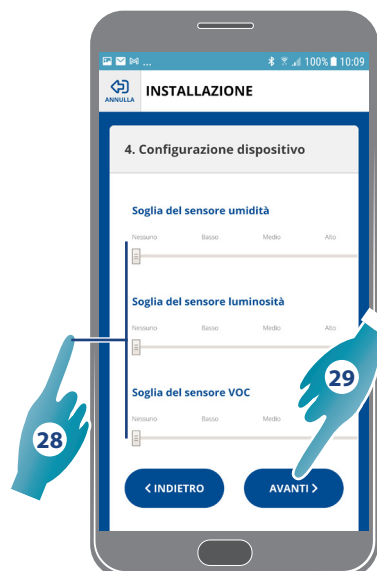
100% 10:09

ANNULLA

INSTALLAZIONE

4. Configurazione dispositivo

Soglia del sensore umidità

Nessuno Basso Medio Alto

Soglia del sensore luminosità

Nessuno Basso Medio Alto

Soglia del sensore VOC

Nessuno Basso Medio

< INDIETRO

AVANTI >

28

29